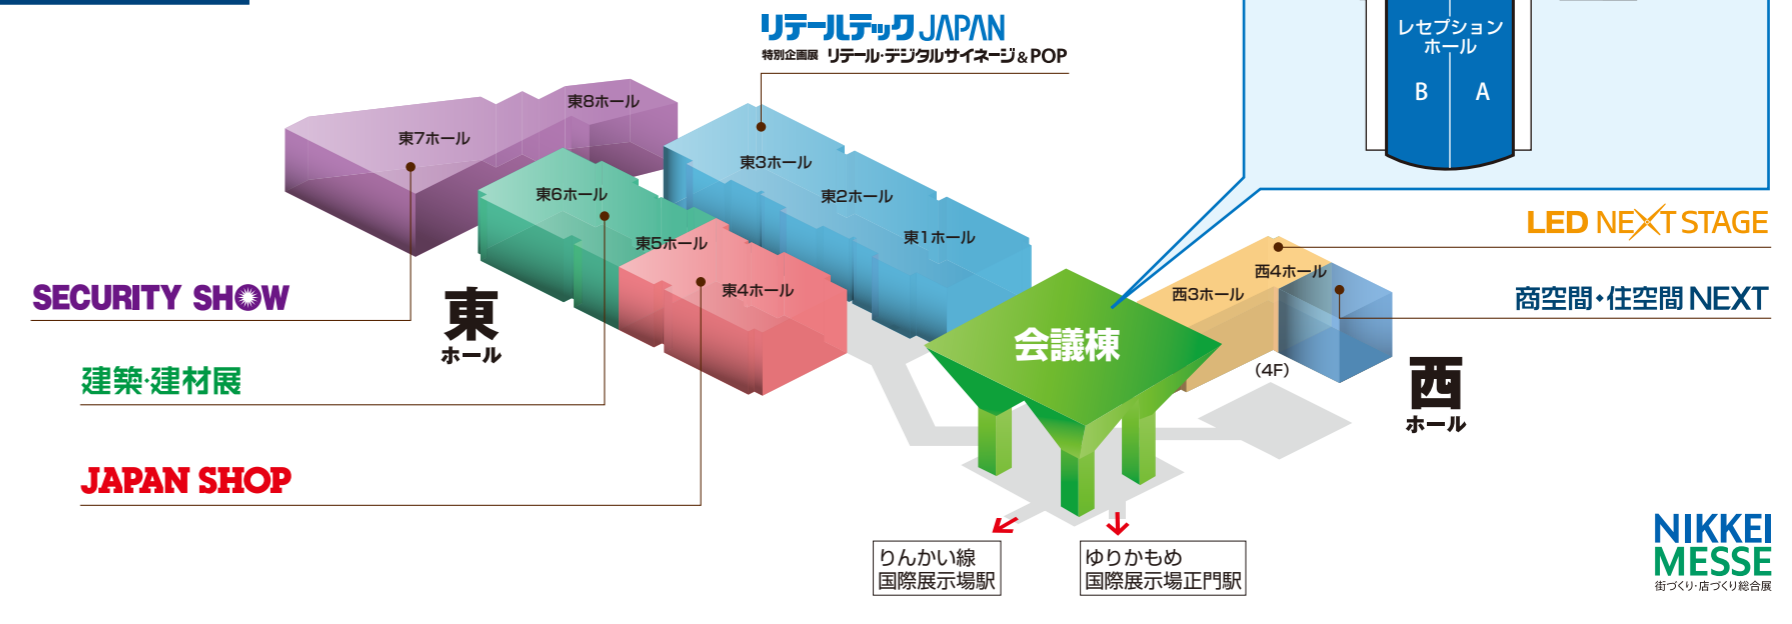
リテールテック JAPAN
特別企画展 リテール・デジタルサイネージ＆POP

レセプションホール
B A

東8ホール
東7ホール
東6ホール
東3ホール
東2ホール
東1ホール
東5ホール
東4ホール

SECURITY SHOW

東
ホール

建築・建材展

JAPAN SHOP

LED NEXT STAGE

西4ホール
西3ホール

商空間・住空間 NEXT

会議棟

(4F)

西
ホール

りんかい線
国際展示場駅

ゆりかもめ
国際展示場正門駅

NIKKEI MESSE
街づくり・店づくり総合展